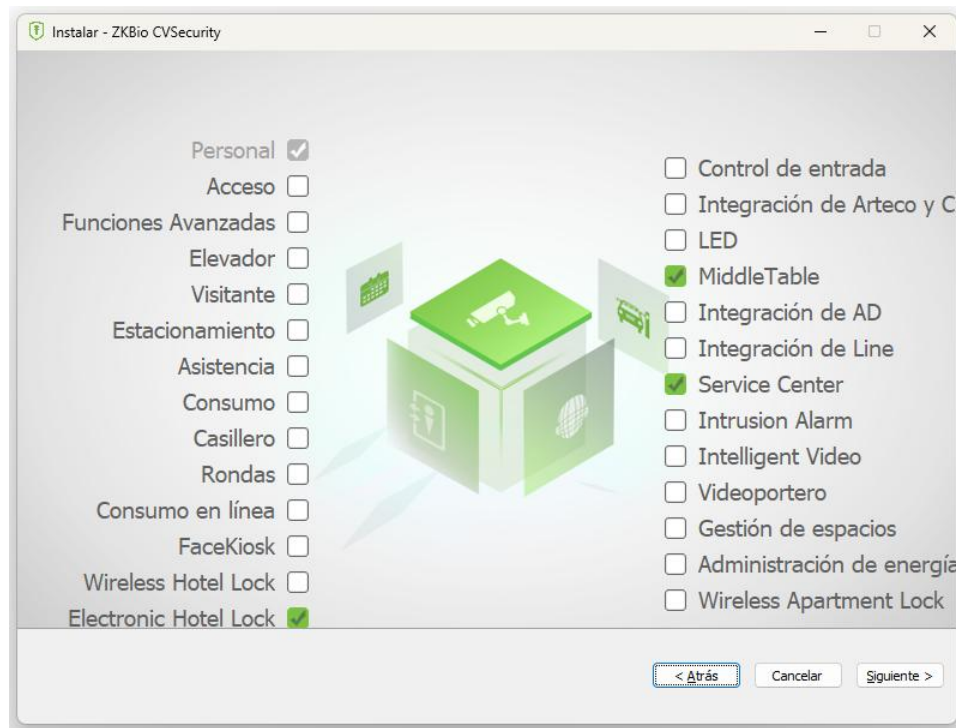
Instalar - ZKBio CVSecurity

Personal
Acceso
Funciones Avanzadas
Elevador
Visitante
Estacionamiento
Asistencia
Consumo
Casillero
Rondas
Consumo en línea
FaceKiosk
Wireless Hotel Lock
Electronic Hotel Lock

Control de entrada
Integración de Arteco y C
LED
MiddleTable
Integración de AD
Integración de Line
Service Center
Intrusion Alarm
Intelligent Video
Videoportero
Gestión de espacios
Administración de energía
Wireless Apartment Lock

< Atrás
Cancelar
Siguiente >